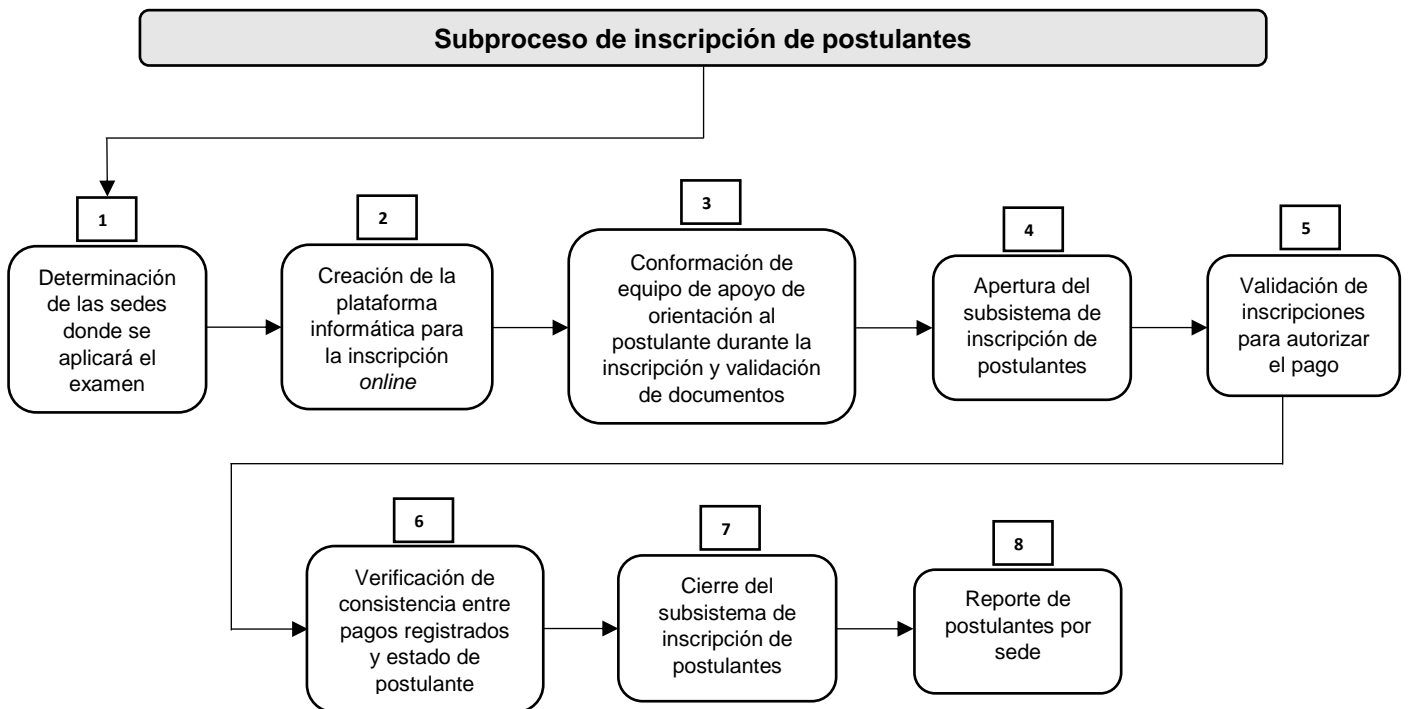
Subproceso de inscripción de postulantes

1

Determinación de las sedes donde se aplicará el examen

2

Creación de la plataforma informática para la inscripción *online*

3

Conformación de equipo de apoyo de orientación al postulante durante la inscripción y validación de documentos

4

Apertura del subsistema de inscripcíón de postulantes

5

Validación de inscripciones para autorizar el pago

6

Verificación de consistencia entre pagos registrados y estado de postulante

7

Cierre del subsistema de inscripción de postulantes

8

Reporte de postulantes por sede